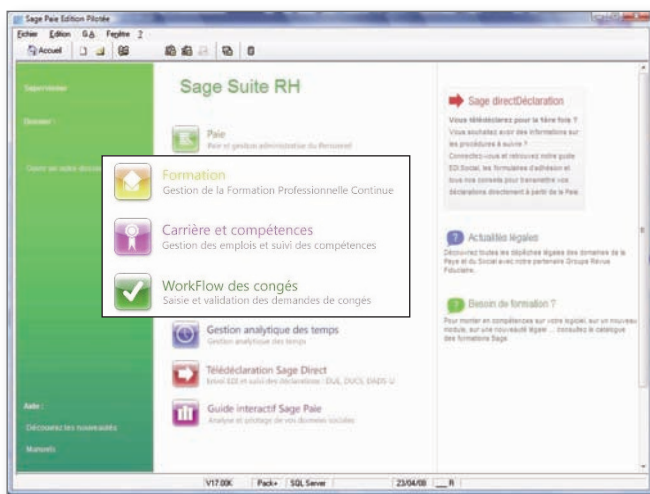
Sage Paie Edition Pilotée

Fichier Edition GA Fenêtre ?

Accueil

Superviseur

Dossier :

Ouvrir un autre dossier

Aide :

Découvrez les nouveautés

Manuels

Sage Suite RH

Paie
Paie et gestion administrative du Personnel

Formation
Gestion de la Formation Professionnelle Continue

Carrière et compétences
Gestion des emplois et suivi des compétences

WorkFlow des congés
Saisie et validation des demandes de congés

Gestion analytique des temps
Gestion analytique des temps

Télédéclaration Sage Direct
Envoi EDI et suivi des déclarations : DUE, DUCS, DADS-U

Guide interactif Sage Paie
Analyse et pilotage de vos données sociales

Sage directDéclaration

Vous télédéclarez pour la 1ère fois ?
Vous souhaitez avoir des informations sur les procédures à suivre ?
Connectez-vous et retrouvez notre guide EDI Social, les formulaires d'adhésion et tous nos conseils pour transmettre vos déclarations directement à partir de la Paie.

Actualités légales
Découvrez toutes les dépêches légales des domaines de la Paye et du Social avec notre partenaire Groupe Revue Fiduciaire.

Besoin de formation ?
Pour monter en compétences sur votre logiciel, sur un nouveau module, sur une nouveauté légale ... consultez le catalogue des formations Sage.

V17.00K | Pack+ | SQL Server | 23/04/08 | R